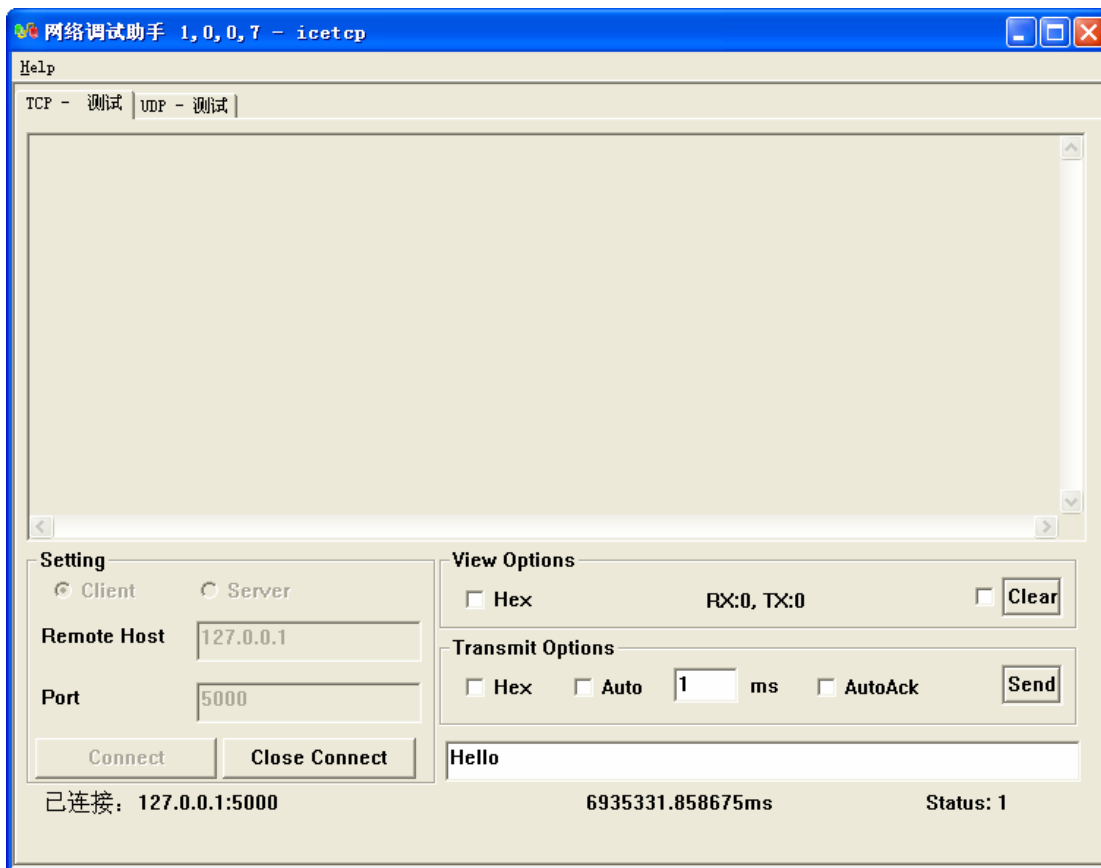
网络调试助手 1,0,0,7 - icetcp

Help

TCP - 测试 | UDP - 测试

Setting
Client Server
Remote Host 127.0.0.1
Port 5000
Connect Close Connect

View Options
Hex RX:0, TX:0 Clear

Transmit Options
Hex Auto 1 ms AutoAck Send

Hello

已连接：127.0.0.1:5000 6935331.858675ms Status: 1